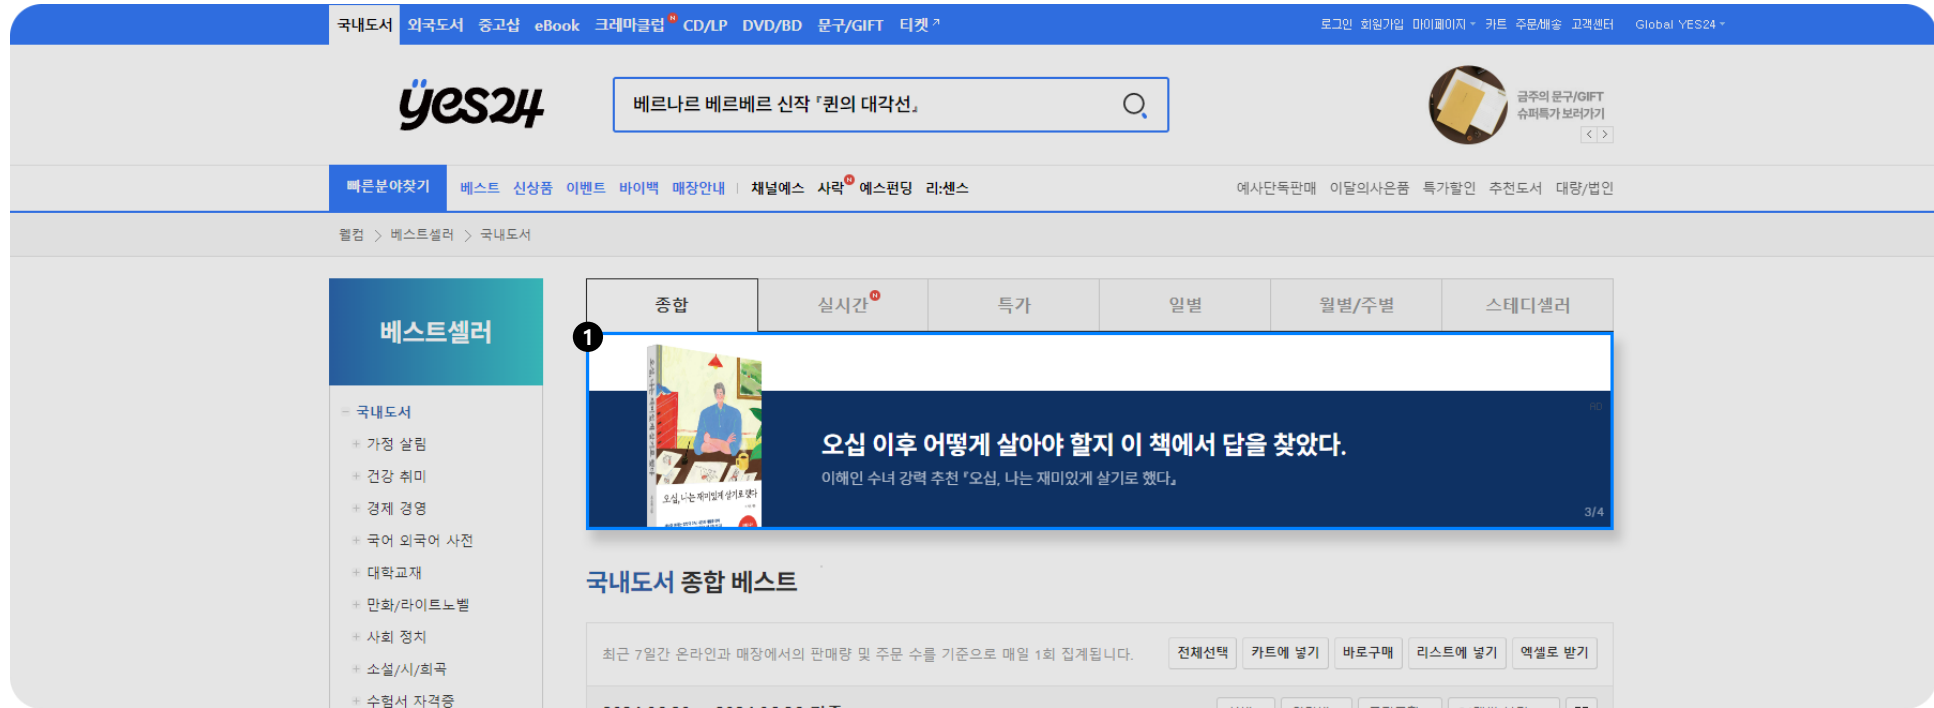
국내도서 외국도서 중고샵 eBook 크레마클럽 N CD/LP DVD/BD 문구/GIFT 티켓

로그인 회원가입 마이페이지 카트 주문/배송 고객센터 Global YES24

yes24

베르나르 베르베르 신작 『퀸의 대각선』

금주의 문구/GIFT 슈퍼특가 보러가기

빠른분야찾기 베스트 신상품 이벤트 바이백 매장안내 | 채널예스 사락 N 에스펀딩 리:센스

예사단독판매 이달의사은품 특가할인 추천도서 대량/법인

웰컴 > 베스트셀러 > 국내도서

베스트셀러

국내도서
가정 살림
건강 취미
경제 경영
국어 외국어 사전
대학교재
만화/라이트노벨
사회 정치
소설/시/희곡
수험서 자격증

종합 | 실시간 N | 특가 | 일별 | 월별/주별 | 스테디셀러

1

오십, 나는 재미있게 살기로 했다

AD

오십 이후 어떻게 살아야 할지 이 책에서 답을 찾았다.

이해인 수녀 강력 추천 『오십, 나는 재미있게 살기로 했다』

3/4

국내도서 종합 베스트

최근 7일간 온라인과 매장에서의 판매량 및 주문 수를 기준으로 매일 1회 집계됩니다.

전체선택 카트에 넣기 바로구매 리스트에 넣기 엑셀로 받기